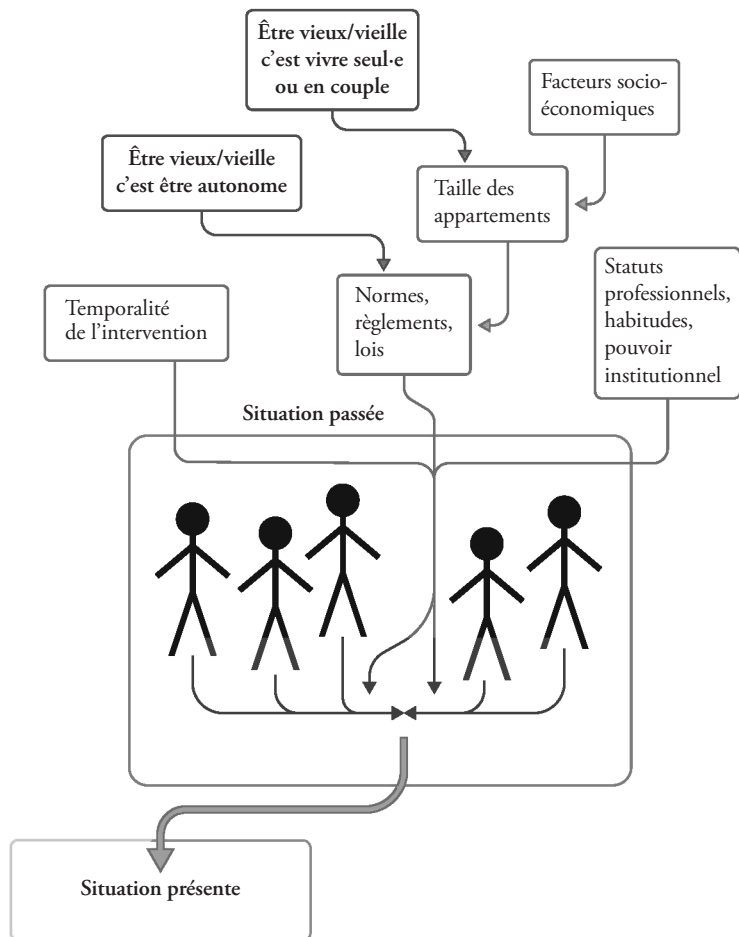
Être vieux/vieille c'est vivre seul·e ou en couple

Facteurs socio-économiques

Être vieux/vieille c'est être autonome

Taille des appartements

Statuts professionnels, habitudes, pouvoir institutionnel

Temporalité de l'intervention

Normes, règlements, lois

Situation passée

Situation présente